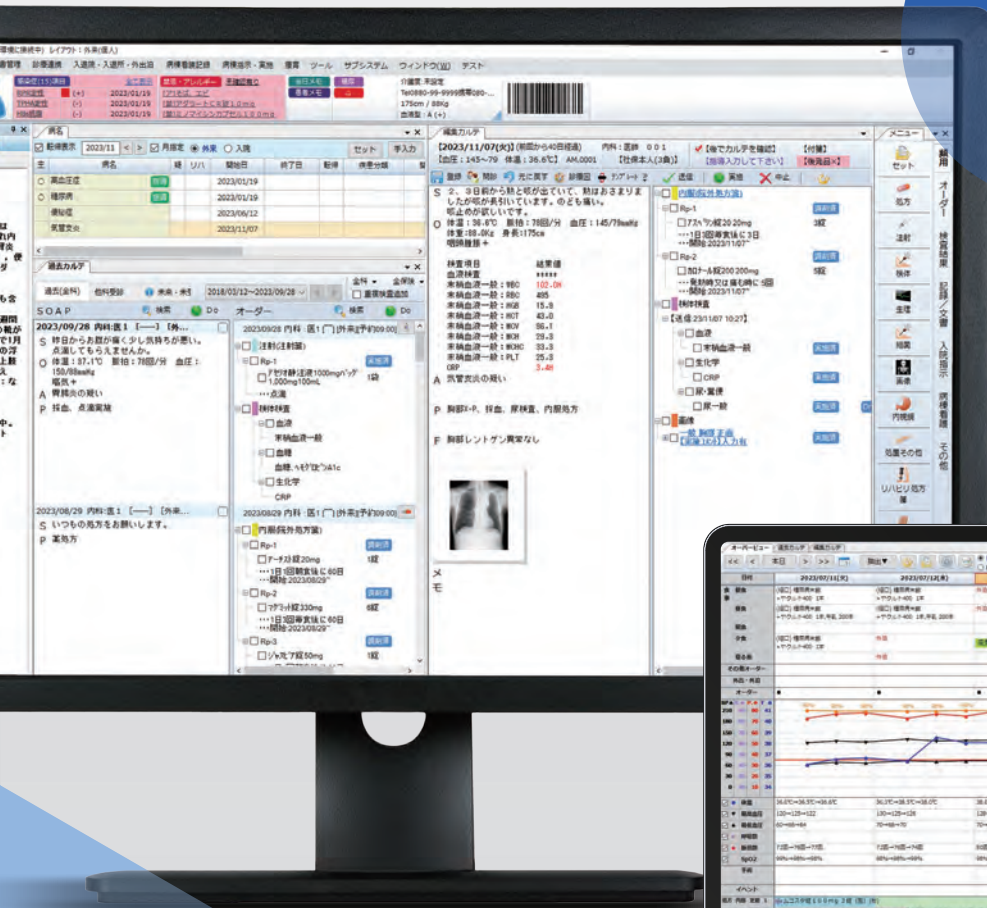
環境に接続中) レイアウト: 外来(個人)

者管理　診療連携　入退院・入退所・外出泊　病棟看護記録　病棟指示・実施　履歴　ツール　サブシステム　ウィンドウ(W)　テスト

病名

転帰表示　2023/11　月指定　外来　入院　セット　手入力

| 主 | 病名 | 疑 | リハ | 開始日 | 終了日 | 転帰 | 疾患分類 |
|---|---|---|---|---|---|---|---|
| | 高血圧症 | | | 2023/01/19 | | | |
| | 糖尿病 | | | 2023/01/19 | | | |
| | 便秘症 | | | 2023/06/12 | | | |
| | 気管支炎 | | | 2023/11/07 | | | |

過去カルテ

過去(全科)　他科受診　外来・入院　2018/03/12〜2023/09/28

SOAP　内科:医1　検索　Do　オーダー

2023/09/28 内科:医1 [ー] [外...
S 昨日からお腹が痛く少し気持ちが悪い。点滴してもらえませんか。
O 体温：37.1℃ 脈拍：78回/分 血圧：150/88mmHg
腹痛＋
A 胃腸炎の疑い
P 採血、点滴実施

2023/09/28 内科:医1 [外来予約09:00]
注射(注射薬)
Rp-1
アセリオ静注液1000mgバッグ 1,000mg100mL 1袋
点滴
検体検査
血液
末梢血液一般
血糖
血糖、ヘモグロビンA1c
生化学
CRP

2023/08/29 内科:医1 [ー] [外来...
S いつもの処方をお願いします。
P 薬処方

2023/08/29 内科:医1 [外来予約09:00]
内服(院外処方箋)
Rp-1
アーチスト錠20mg 1錠
1日1回朝食後に60日
開始:2023/08/29
Rp-2
マグミット錠330mg 6錠
1日3回毎食後に60日
開始:2023/08/29
Rp-3
ジャヌビア錠50mg 1錠

編集カルテ

【2023/11/07(火)】(前回から40日経過)　内科：医師 001
【血圧：145〜79 体温：36.6℃】 AM.0001 【社保本人(3割)】
他でカルテを確認　【付箋】
S 2、3日前から熱と咳が出ていて、熱はおさまりましたが咳が長引いています。のども痛い。
吐止めが欲しいです。
O 体温：36.6℃ 脈拍：78回/分 血圧：145/79mmHg
体重:88.0Kg 身長:175cm
咽頭腫脹＋

| 検査項目 | 結果値 |
|---|---|
| 血液検査 | ***** |
| 末梢血液一般：WBC | 102.0H |
| 末梢血液一般：RBC | 495 |
| 末梢血液一般：HGB | 15.8 |
| 末梢血液一般：HCT | 43.0 |
| 末梢血液一般：MCV | 86.1 |
| 末梢血液一般：MCH | 29.3 |
| 末梢血液一般：MCHC | 33.3 |
| 末梢血液一般：PLT | 25.3 |
| CRP | 3.4H |

A 気管支炎の疑い
P 胸部X-P、採血、尿検査、内服処方
F 胸部レントゲン異常なし
メモ

内服(院外処方箋)
Rp-1
アスベリン錠20 20mg 3錠
1日3回毎食後に3日
開始:2023/11/07
Rp-2
カロナール錠200 200mg 5錠
発熱時又は痛む時に5回
開始:2023/11/07
検体検査
【送信 23/11/07 10:27】
血液
末梢血液一般
生化学
CRP
尿・糞便
尿一般
画像
胸部正面

メニュー
セット　処方　注射　検体　生理　病理　画像　内視鏡　処置その他　リハビリ処方箋
基本　オーダー　検査結果　記録/文書　入院指示　病棟看護　その他

オーバービュー　温度板　2023/07/11(火)　2023/07/12(水)
体温　脈拍　血圧　呼吸数　SpO2　イベント